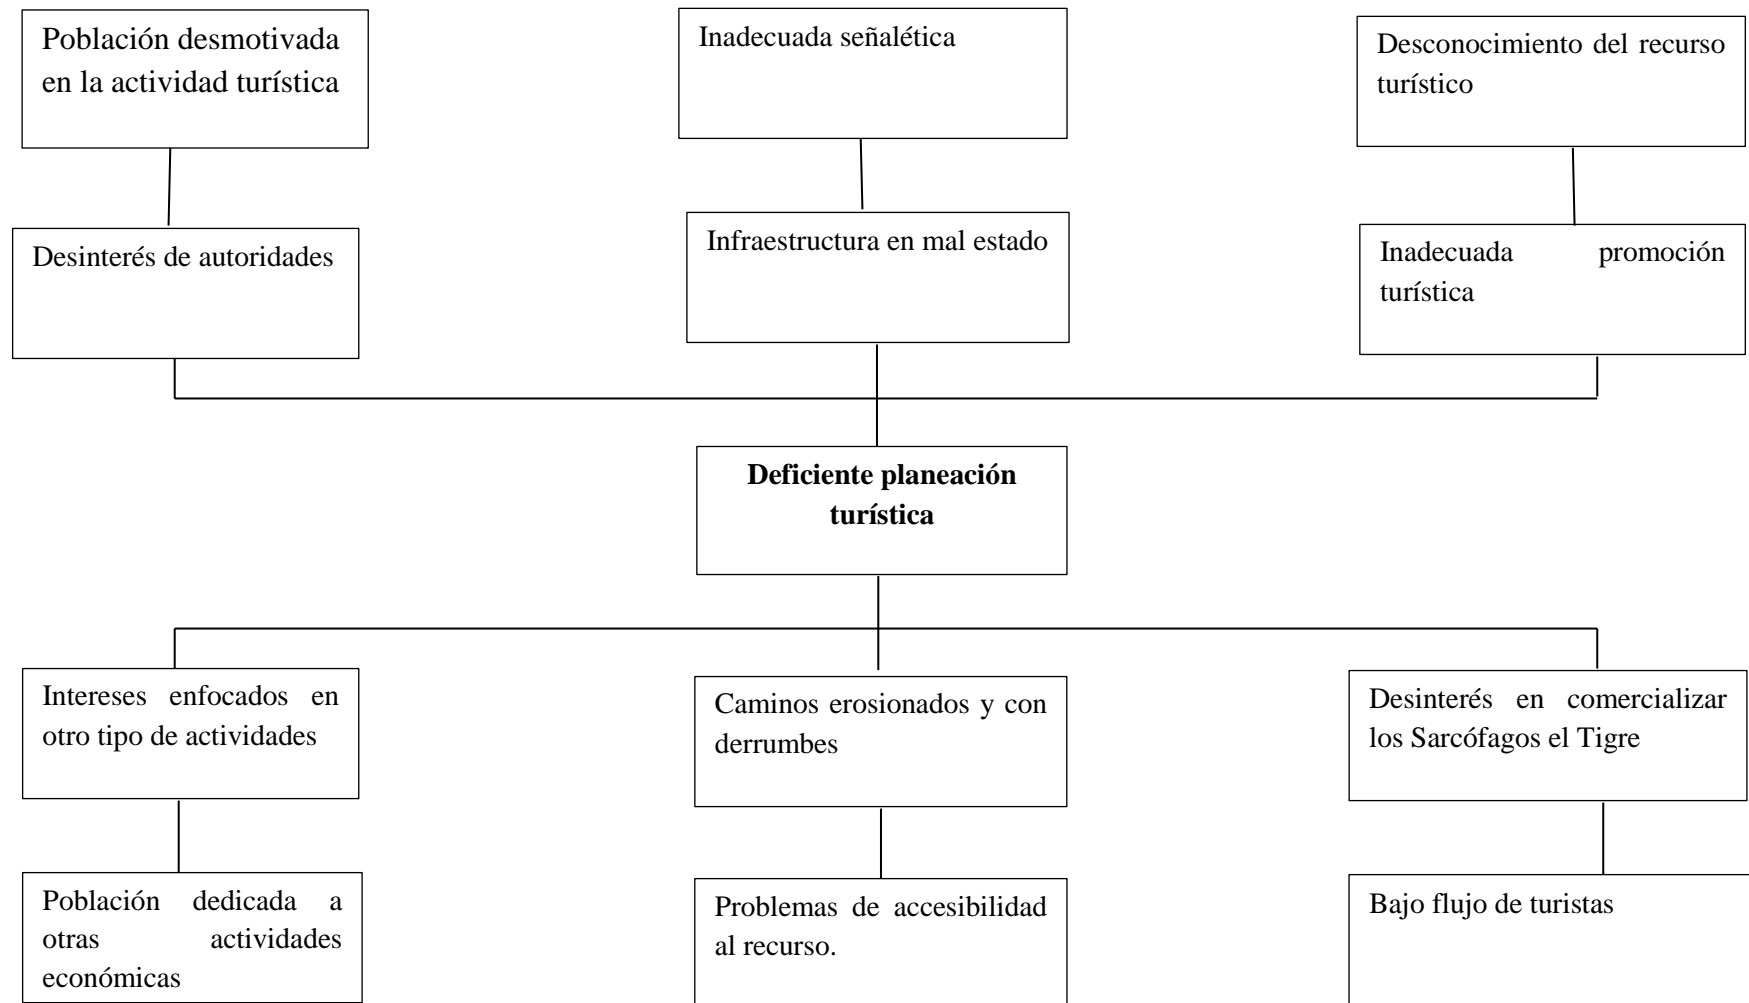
Población desmotivada en la actividad turística

Inadecuada señalética

Desconocimiento del recurso turístico

Desinterés de autoridades

Infraestructura en mal estado

Inadecuada promoción turística

**Deficiente planeación turística**

Intereses enfocados en otro tipo de actividades

Caminos erosionados y con derrumbes

Desinterés en comercializar los Sarcófagos el Tigre

Población dedicada a otras actividades económicas

Problemas de accesibilidad al recurso.

Bajo flujo de turistas